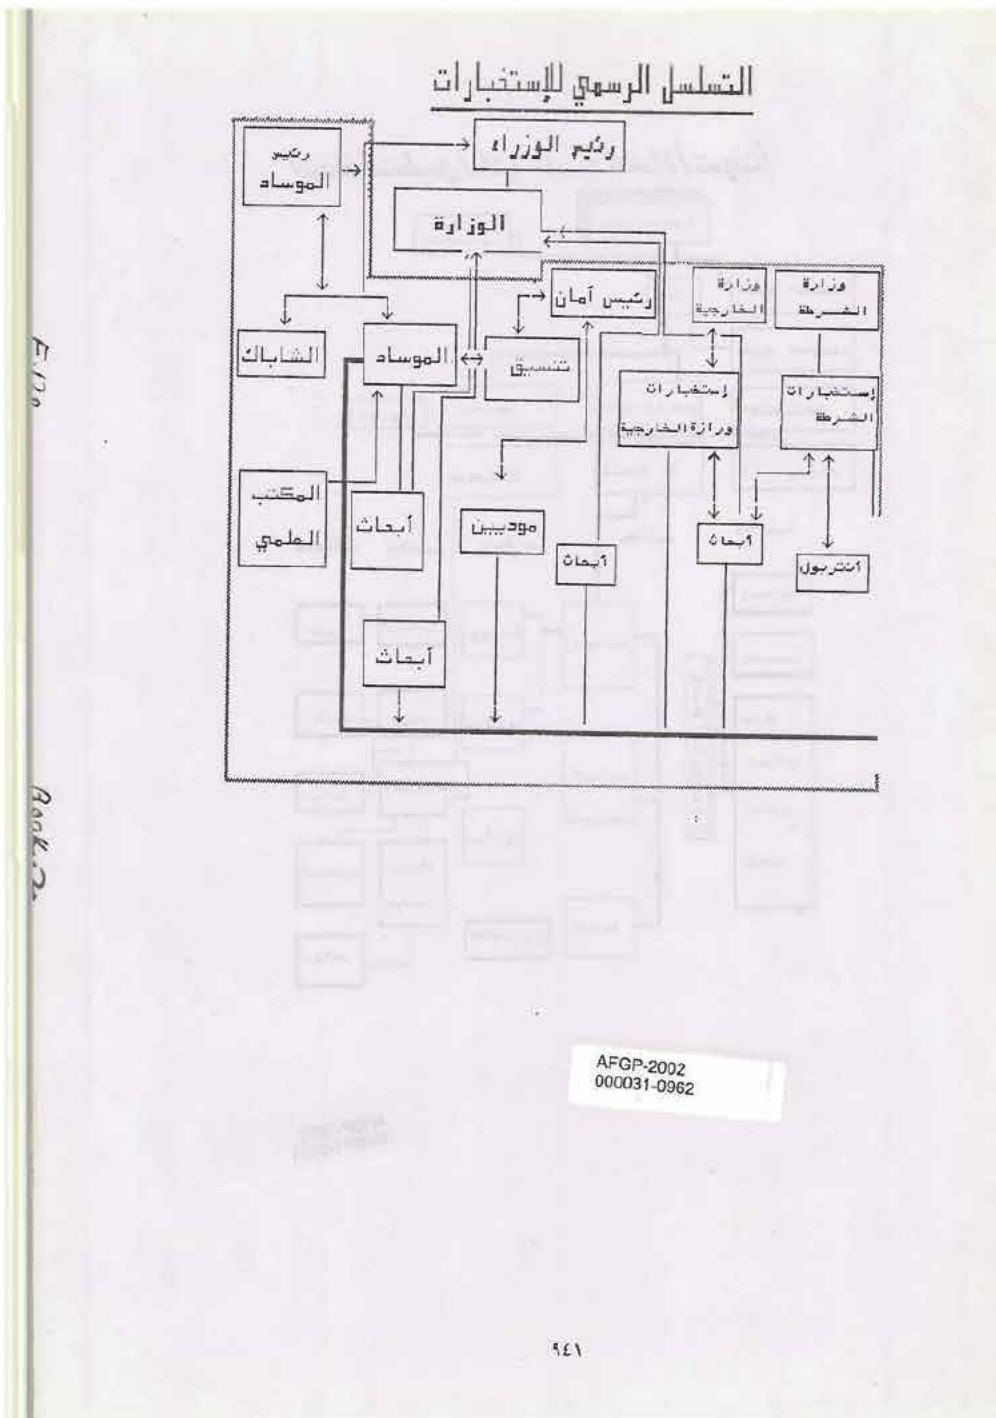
التسلسل الرسمي للإستخبارات

رئيس الموساد

رئيس الوزراء

الوزارة

رئيس آمان

وزارة الخارجية

وزارة الشرطة

الشاباك

الموساد

تنسيق

إستخبارات وزارة الخارجية

إستخبارات الشرطة

المكتب العلمي

أبحاث

موديين

أبحاث

أبحاث

انتربول

أبحاث

F126

Book 2

AFGP-2002
000031-0962

٩٤١